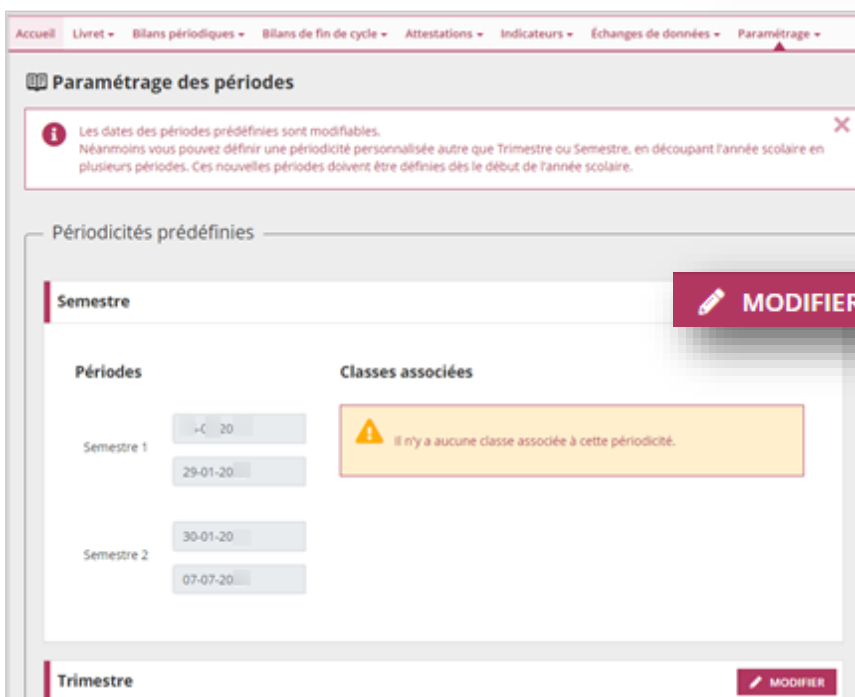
Accueil Livret ▾ Bilans périodiques ▾ Bilans de fin de cycle ▾ Attestations ▾ Indicateurs ▾ Échanges de données ▾ Paramétrage ▾

Paramétrage des périodes

Les dates des périodes prédéfinies sont modifiables.
Néanmoins vous pouvez définir une périodicité personnalisée autre que Trimestre ou Semestre, en découpant l'année scolaire en plusieurs périodes. Ces nouvelles périodes doivent être définies dès le début de l'année scolaire.

Périodicités prédéfinies

Semestre

MODIFIER

Périodes

Classes associées

Semestre 1

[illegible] 20

29-01-20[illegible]

Il n'y a aucune classe associée à cette périodicité.

Semestre 2

30-01-20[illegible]

07-07-20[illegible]

Trimestre

MODIFIER